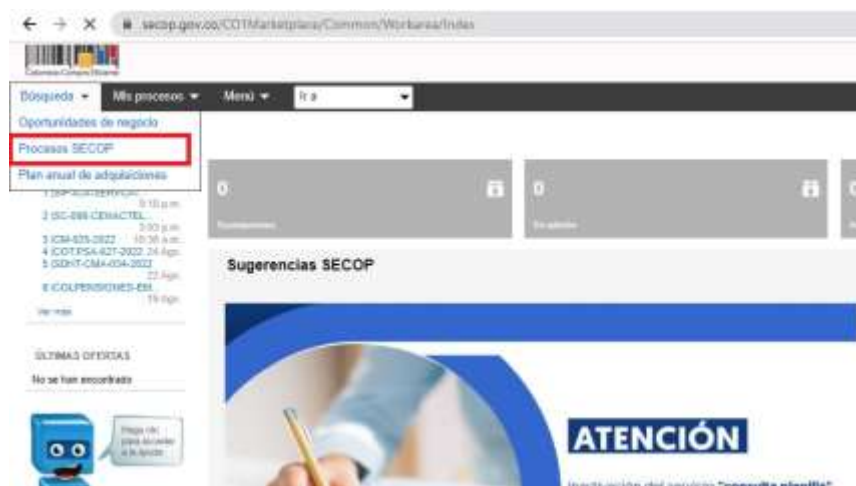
secop.gov.co/CO1Marketplace/Common/Workarea/Index

Colombia Compra Eficiente

Búsqueda ▾ Mis procesos ▾ Menú ▾ Ir a

Oportunidades de negocio
Procesos SECOP
Plan anual de adquisiciones

1 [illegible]
2 ISC-098 CENACTEL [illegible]
3 ICM-035-2022
4 ICOT-PSA-827-2022 24 Ago.
5 GDHT-CMA-004-2022 22 Ago.
6 COLPENSIONES-EB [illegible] 19 Ago.
Ver más

ÚLTIMAS OFERTAS
No se han encontrado

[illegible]

0
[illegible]

0
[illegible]

Sugerencias SECOP

ATENCIÓN

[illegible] "consulta plantilla"